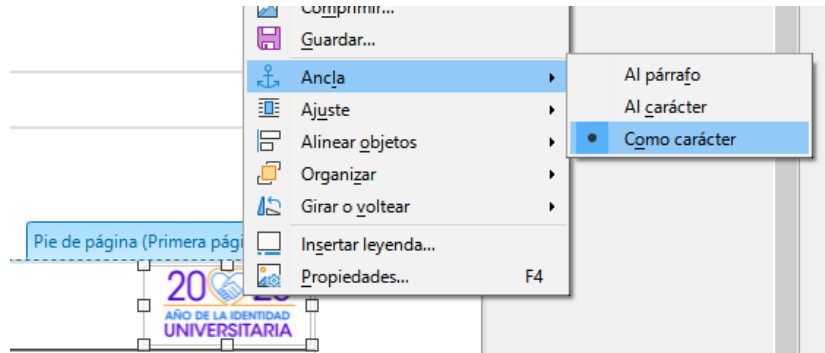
Comprimir...
Guardar...
Ancla
Ajuste
Alinear objetos
Organizar
Girar o voltear
Insertar leyenda...
Propiedades... F4

Al párrafo
Al carácter
Como carácter

Pie de página (Primera pág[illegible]

20 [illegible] 2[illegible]
AÑO DE LA IDENTIDAD
UNIVERSITARIA